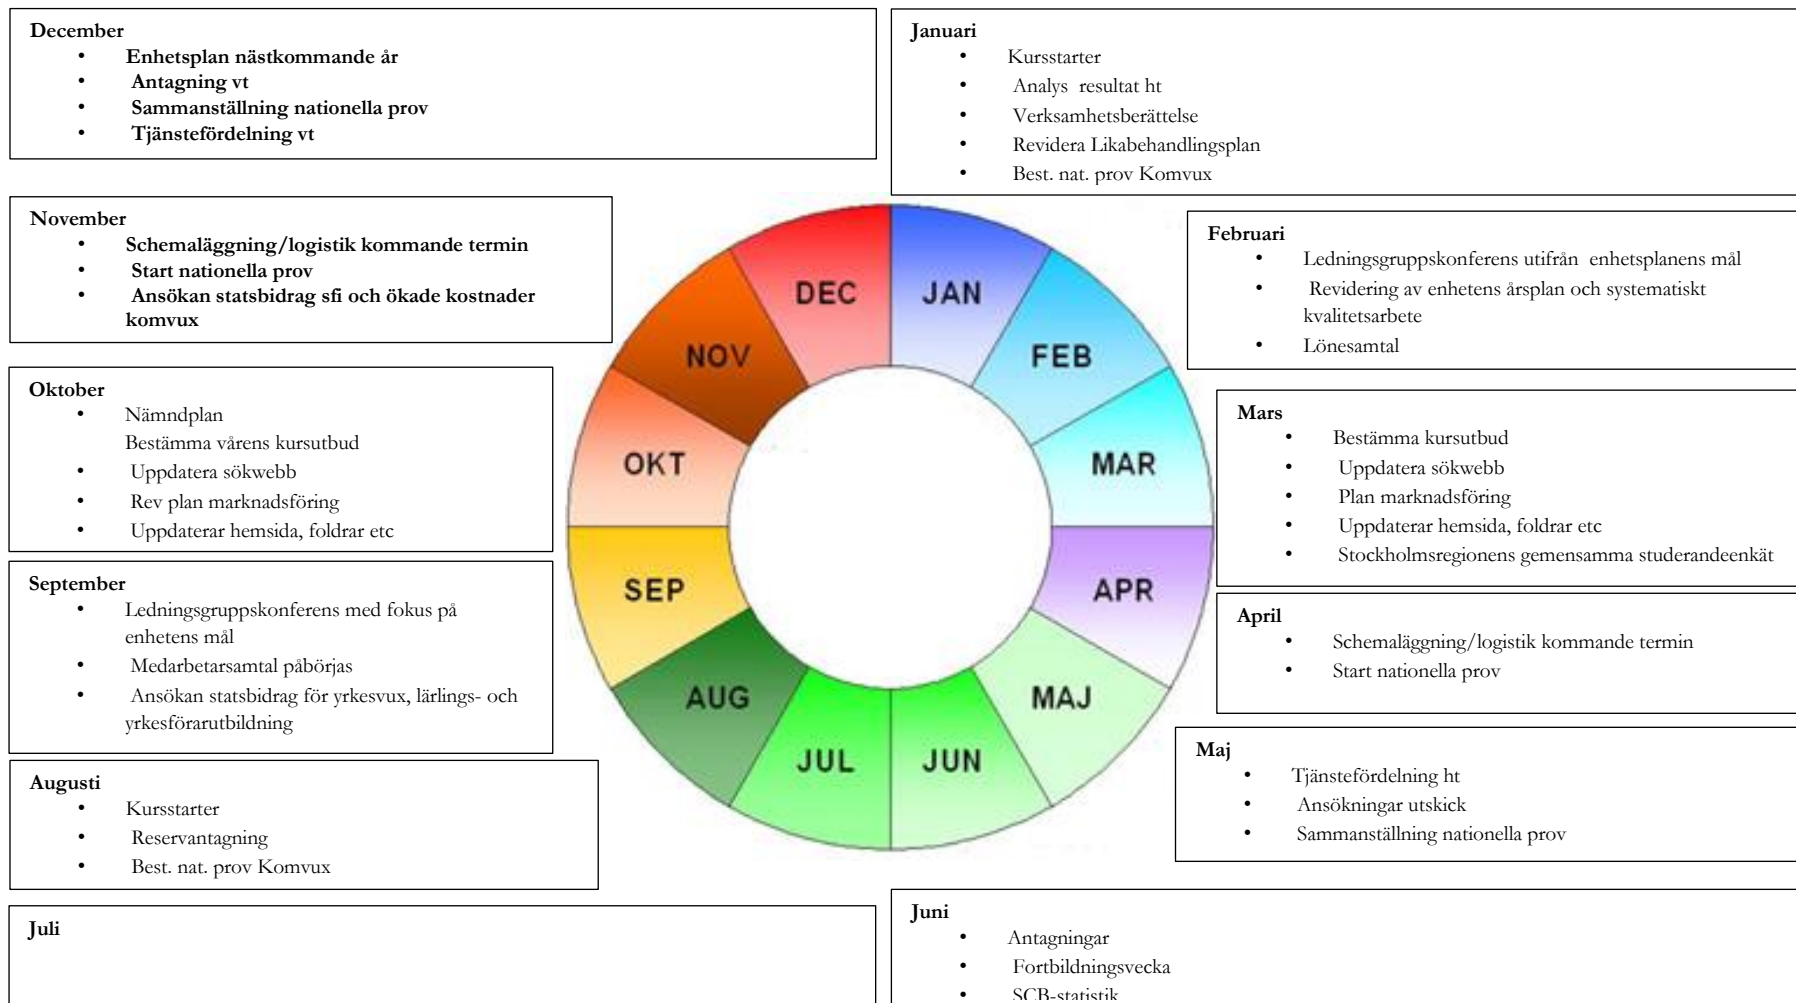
December
- Enhetsplan nästkommande år
- Antagning vt
- Sammanställning nationella prov
- Tjänstefördelning vt

Januari
- Kursstarter
- Analys resultat ht
- Verksamhetsberättelse
- Revidera Likabehandlingsplan
- Best. nat. prov Komvux

November
- Schemaläggning/logistik kommande termin
- Start nationella prov
- Ansökan statsbidrag sfi och ökade kostnader komvux

Februari
- Ledningsgruppskonferens utifrån enhetsplanens mål
- Revidering av enhetens årsplan och systematiskt kvalitetsarbete
- Lönesamtal

DEC
JAN
NOV
FEB
OKT
MAR
SEP
APR
AUG
MAJ
JUL
JUN

Oktober
- Nämndplan
Bestämma vårens kursutbud
- Uppdatera sökwebb
- Rev plan marknadsföring
- Uppdaterar hemsida, foldrar etc

Mars
- Bestämma kursutbud
- Uppdatera sökwebb
- Plan marknadsföring
- Uppdaterar hemsida, foldrar etc
- Stockholmsregionens gemensamma studerandeenkät

September
- Ledningsgruppskonferens med fokus på enhetens mål
- Medarbetarsamtal påbörjas
- Ansökan statsbidrag för yrkesvux, lärlings- och yrkesförarutbildning

April
- Schemaläggning/logistik kommande termin
- Start nationella prov

Augusti
- Kursstarter
- Reservantagning
- Best. nat. prov Komvux

Maj
- Tjänstefördelning ht
- Ansökningar utskick
- Sammanställning nationella prov

Juli

Juni
- Antagningar
- Fortbildningsvecka
- SCB-statistik